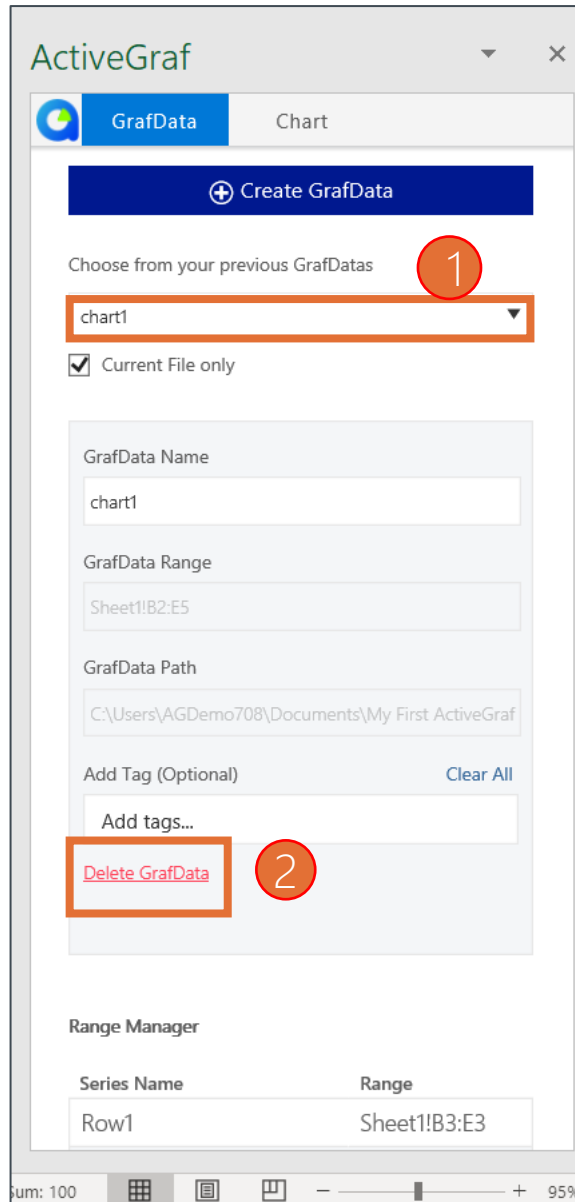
ActiveGraf

GrafData

Chart

Create GrafData

Choose from your previous GrafDatas

1

chart1

Current File only

GrafData Name

chart1

GrafData Range

Sheet1!B2:E5

GrafData Path

C:\Users\AGDemo708\Documents\My First ActiveGraf

Add Tag (Optional)

Clear All

Add tags...

Delete GrafData

2

Range Manager

| Series Name | Range |
|---|---|
| Row1 | Sheet1!B3:E3 |

Sum: 100

95%